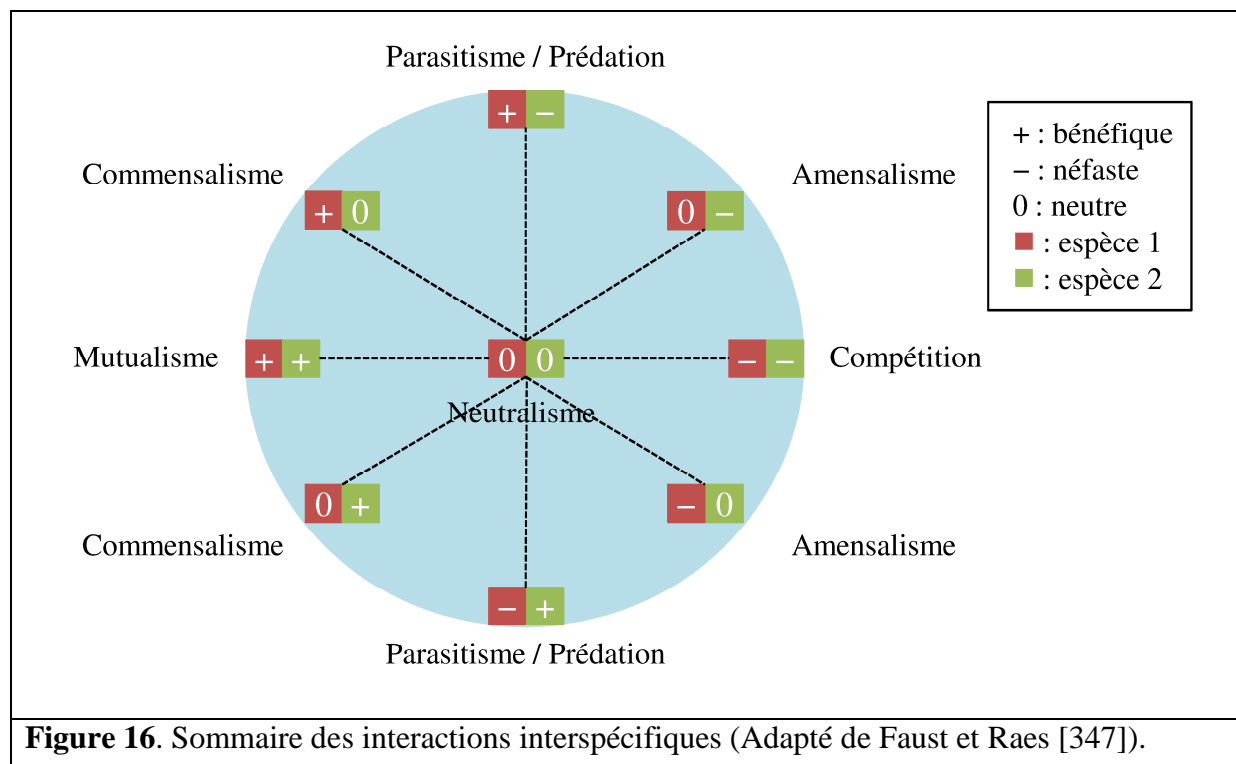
Parasitisme / Prédation

+ −

Commensalisme

+ 0

Amensalisme

0 −

+ : bénéfique
− : néfaste
0 : neutre
: espèce 1
: espèce 2

Mutualisme

+ +

0 0

− −

Compétition

Neutralisme

0 +

− 0

Commensalisme

Amensalisme

− +

Parasitisme / Prédation

**Figure 16**. Sommaire des interactions interspécifiques (Adapté de Faust et Raes [347]).